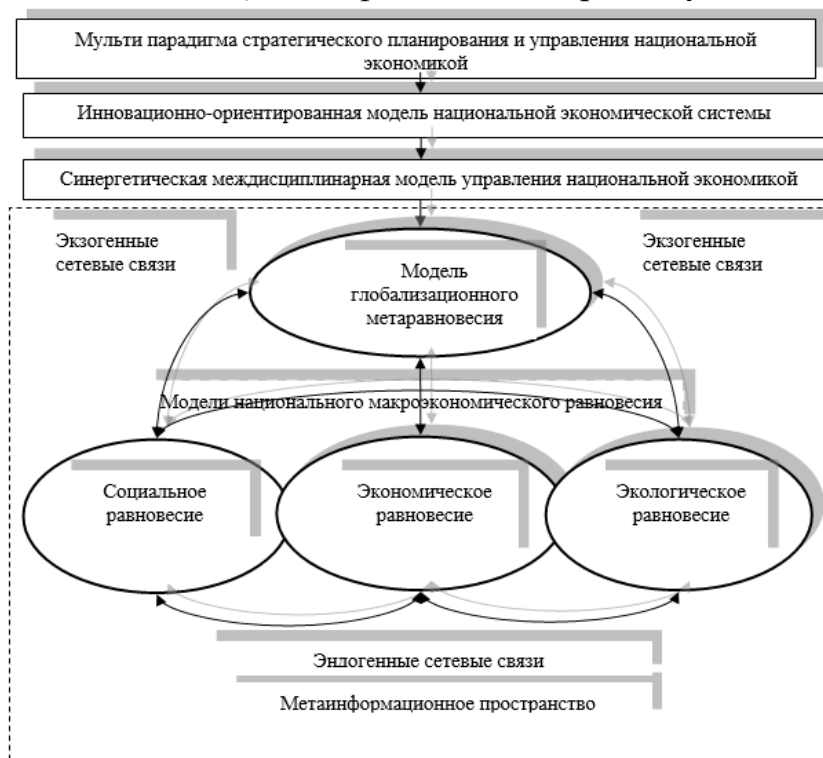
Мульти парадигма стратегического планирования и управления национальной экономикой

Инновационно-ориентированная модель национальной экономической системы

Синергетическая междисциплинарная модель управления национальной экономикой

Экзогенные сетевые связи

Модель глобализационного метаравновесия

Экзогенные сетевые связи

Модели национального макроэкономического равновесия

Социальное равновесие

Экономическое равновесие

Экологическое равновесие

Эндогенные сетевые связи

Метаинформационное пространство